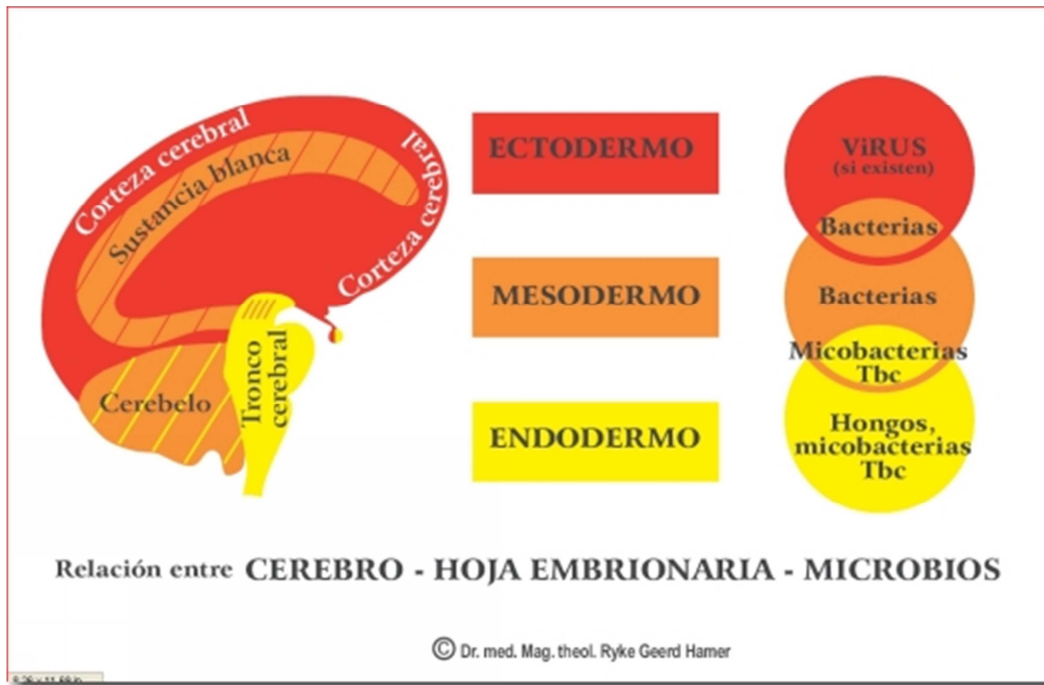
Corteza cerebral
Sustancia blanca
Corteza cerebral
Cerebelo
Tronco cerebral

ECTODERMO

MESODERMO

ENDODERMO

ViRUS (si existen)
Bacterias
Bacterias
Micobacterias Tbc
Hongos, micobacterias Tbc

Relación entre CEREBRO - HOJA EMBRIONARIA - MICROBIOS

© Dr. med. Mag. theol. Ryke Geerd Hamer

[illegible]